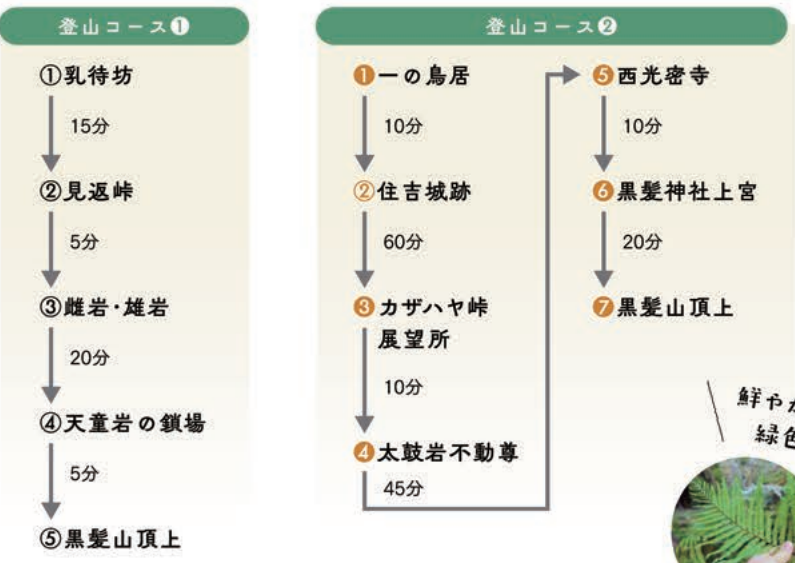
登山コース❶

①乳待坊

15分

②見返峠

5分

③雌岩・雄岩

20分

④天童岩の鎖場

5分

⑤黒髪山頂上

登山コース❷

❶一の鳥居

10分

②住吉城跡

60分

❸カザハヤ峠展望所

10分

❹太鼓岩不動尊

45分

❺西光密寺

10分

❻黒髪神社上宮

20分

❼黒髪山頂上

鮮やか
緑色